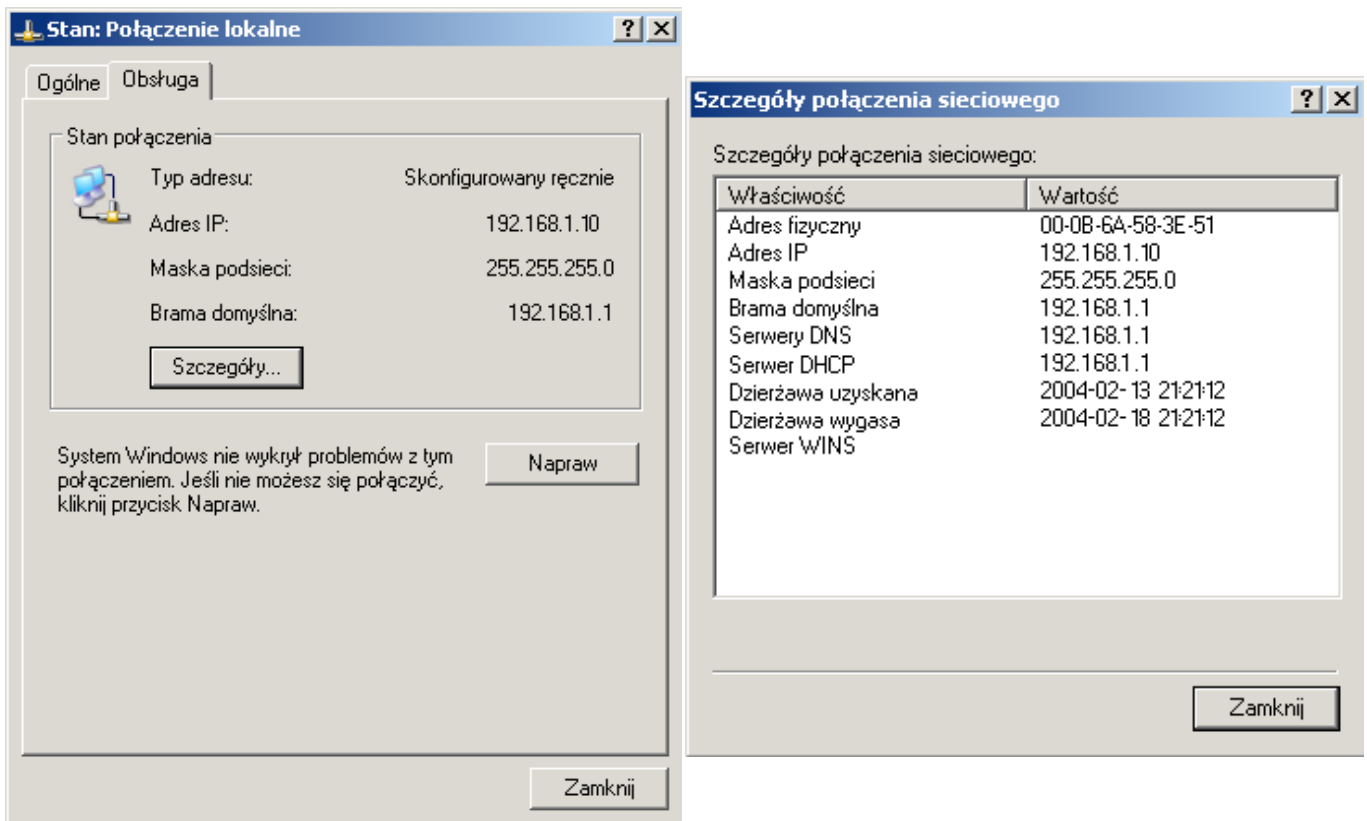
Stan: Połączenie lokalne

?
X

Ogólne
Obsługa

Stan połączenia

Typ adresu: Skonfigurowany ręcznie

Adres IP: 192.168.1.10

Maska podsieci: 255.255.255.0

Brama domyślna: 192.168.1.1

Szczegóły...

System Windows nie wykrył problemów z tym połączeniem. Jeśli nie możesz się połączyć, kliknij przycisk Napraw.

Napraw

Zamknij

Szczegóły połączenia sieciowego

?
X

Szczegóły połączenia sieciowego:

| Właściwość | Wartość |
|---|---|
| Adres fizyczny | 00-0B-6A-58-3E-51 |
| Adres IP | 192.168.1.10 |
| Maska podsieci | 255.255.255.0 |
| Brama domyślna | 192.168.1.1 |
| Serwery DNS | 192.168.1.1 |
| Serwer DHCP | 192.168.1.1 |
| Dzierżawa uzyskana | 2004-02-13 21:21:12 |
| Dzierżawa wygasa | 2004-02-18 21:21:12 |
| Serwer WINS | |

Zamknij